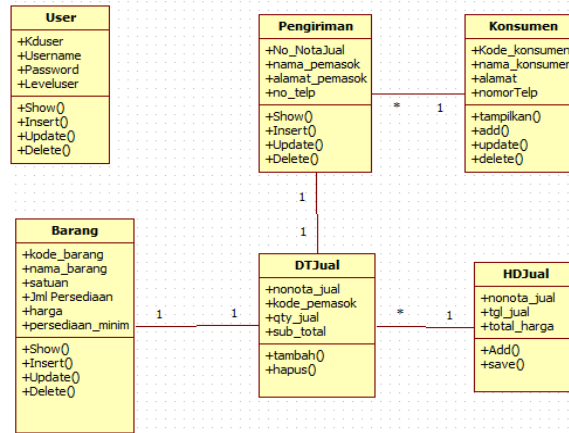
User
+Kduser
+Username
+Password
+Leveluser
+Show()
+Insert()
+Update()
+Delete()

Pengiriman
+No_NotaJual
+nama_pemasok
+alamat_pemasok
+no_telp
+Show()
+Insert()
+Update()
+Delete()

Konsumen
+Kode_konsumen
+nama_konsumen
+alamat
+nomorTelp
+tampilkan()
+add()
+update()
+delete()

*
1

1
1

Barang
+kode_barang
+nama_barang
+satuan
+Jml Persediaan
+harga
+persediaan_minim
+Show()
+Insert()
+Update()
+Delete()

1
1

DTJual
+nonota_jual
+kode_pemasok
+qty_jual
+sub_total
+tambah()
+hapus()

*
1

HDJual
+nonota_jual
+tgl_jual
+total_harga
+Add()
+save()